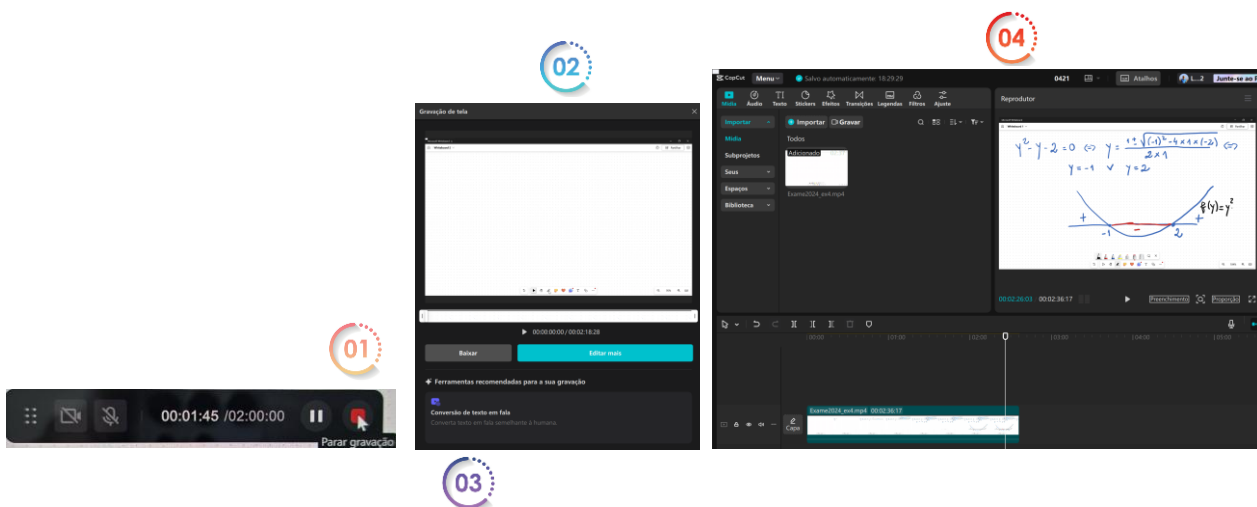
02

04

Gravação de tela

00:00:00:00 / 00:02:18:28

Baixar

Editar mais

Ferramentas recomendadas para a sua gravação

Conversão de texto em fala

Converta texto em fala semelhante à humana.

01

00:01:45 /02:00:00

Parar gravação

03

CapCut Menu Salvo automaticamente: 18:29:29 0421 Atalhos L...2 Junte-se ao

Mídia Áudio Texto Stickers Efeitos Transições Legendas Filtros Ajuste

Importar

Mídia

Subprojetos

Seus

Espaços

Biblioteca

Importar Gravar

Todos

Adicionado

Exame2024_ex4.mp4

Reprodutor

$y^2 - y - 2 = 0 \Leftrightarrow y = \frac{1 \pm \sqrt{(-1)^2 - 4 \times 1 \times (-2)}}{2 \times 1}$

$y = -1 \vee y = 2$

$g(y) = y^2$

+ - + -1 2

00:02:26:03 00:02:36:17

Preenchimento Proporção

00:00 01:00 02:00 03:00 04:00 05:00

Exame2024_ex4.mp4 00:02:36:17

Capa